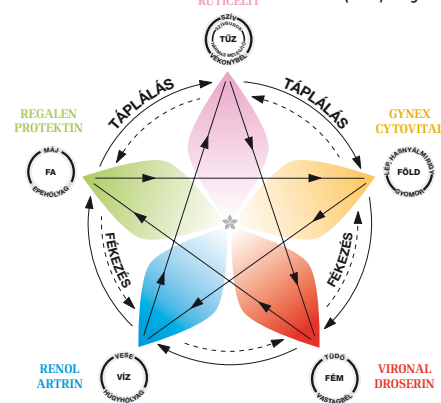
RUTICELIT

SZÍV
SZÍVBURK
TŰZ
HÁRMAS MELEGÍTŐ
VÉKONYBÉL

TÁPLÁLÁS

TÁPLÁLÁS

REGALEN
PROTEKTIN

MÁJ
FA
EPEHÓLYAG

GYNEX
CYTOVITAL

LÉP HASNYÁLMIRIGY
FÖLD
GYOMOR

FÉKEZÉS

FÉKEZÉS

RENOL
ARTRIN

VESE
VÍZ
HÚGYHÓLYAG

TÜDŐ
FÉM
VASTAGBÉL

VIRONAL
DROSERIN